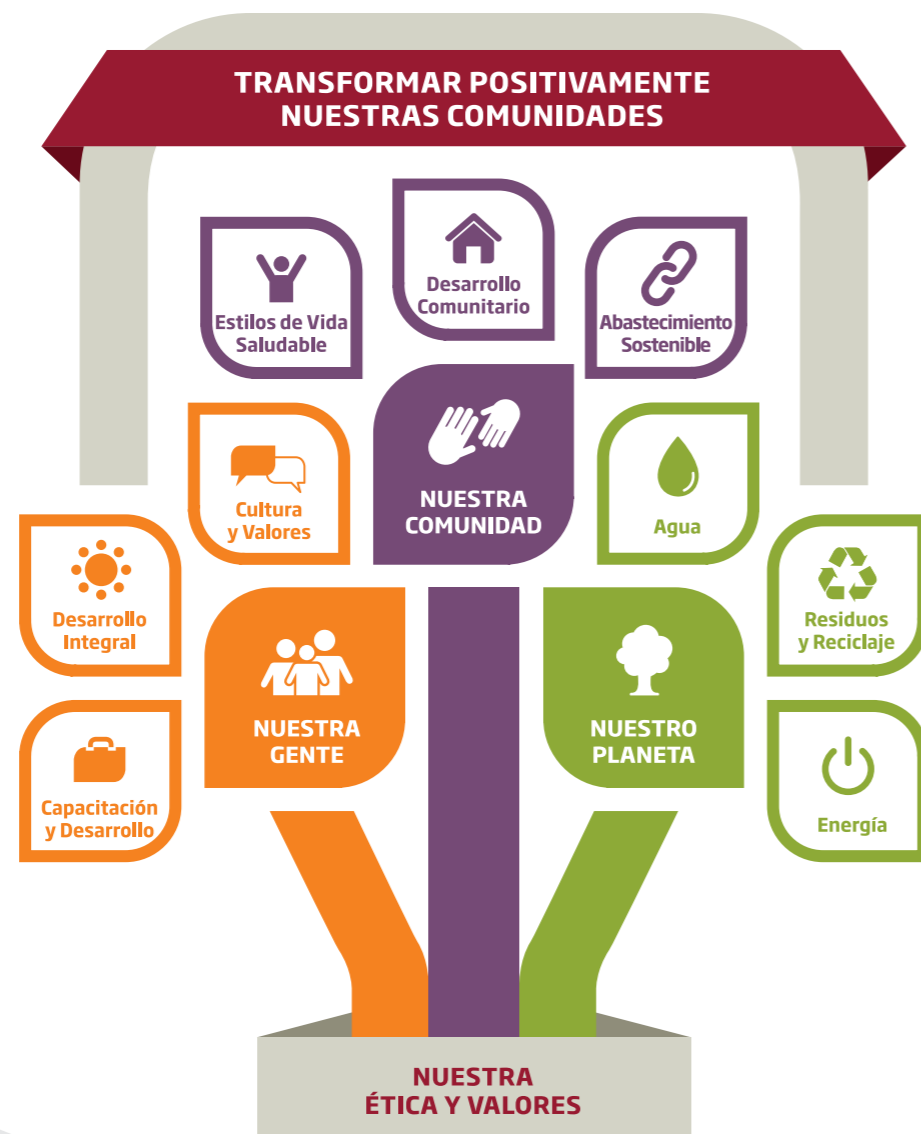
TRANSFORMAR POSITIVAMENTE NUESTRAS COMUNIDADES

Estilos de Vida Saludable

Desarrollo Comunitario

Abastecimiento Sostenible

Cultura y Valores

NUESTRA COMUNIDAD

Agua

Desarrollo Integral

Residuos y Reciclaje

NUESTRA GENTE

NUESTRO PLANETA

Capacitación y Desarrollo

Energía

NUESTRA ÉTICA Y VALORES